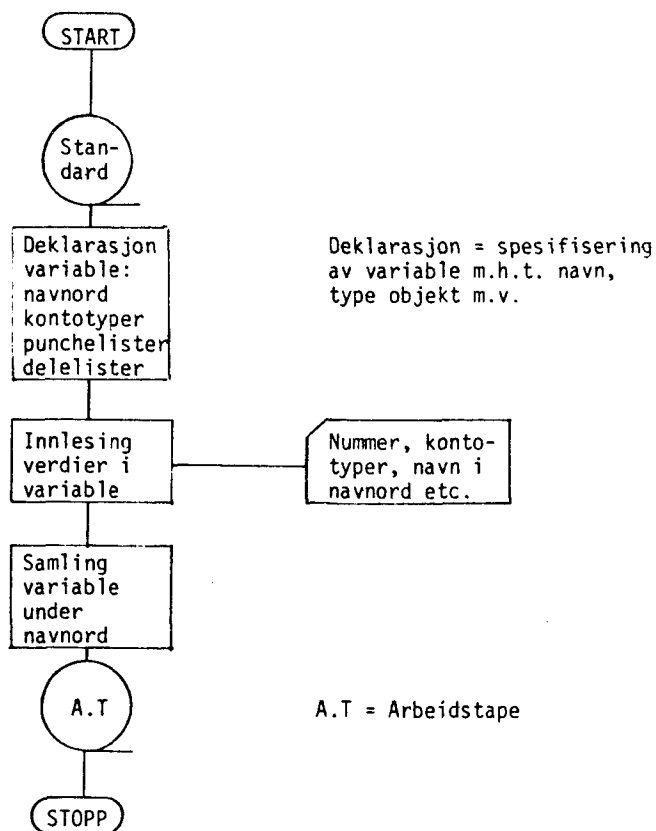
START

Standard

Deklarasjon variable: navnord kontotyper punchelister delelister

Deklarasjon = spesifisering av variable m.h.t. navn, type objekt m.v.

Innlesing verdier i variable

Nummer, kontotyper, navn i navnord etc.

Samling variable under navnord

A.T

A.T = Arbeidstape

STOPP